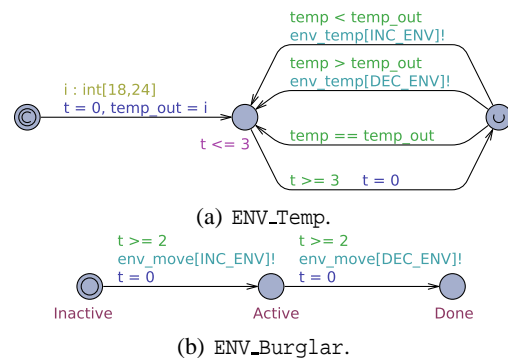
temp < temp_out
env_temp[INC_ENV]!

temp > temp_out
env_temp[DEC_ENV]!

i : int[18,24]
t = 0, temp_out = i

temp == temp_out

t <= 3

t >= 3    t = 0

(a) ENV_Temp.

t >= 2
env_move[INC_ENV]!
t = 0

t >= 2
env_move[DEC_ENV]!
t = 0

Inactive

Active

Done

(b) ENV_Burglar.